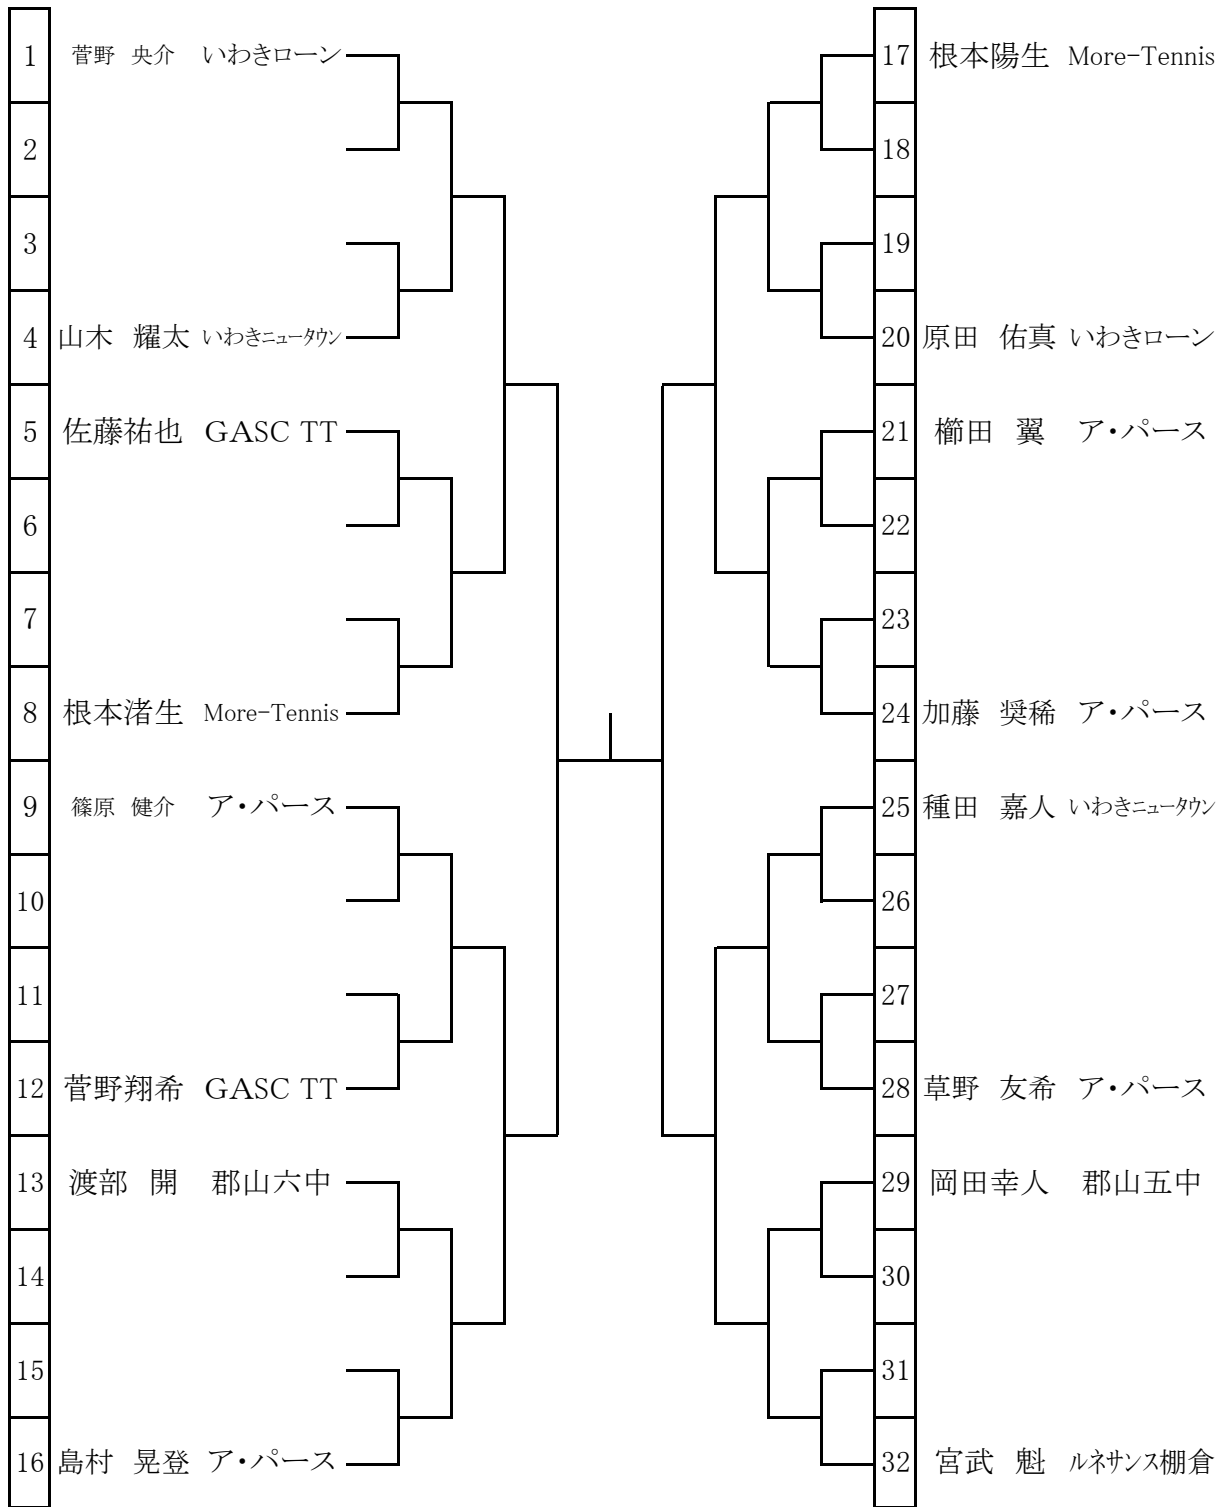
1 菅野 央介 いわきローン
2
3
4 山木 耀太 いわきニュータウン
5 佐藤祐也 GASC TT
6
7
8 根本渚生 More-Tennis
9 篠原 健介 ア・パース
10
11
12 菅野翔希 GASC TT
13 渡部 開 郡山六中
14
15
16 島村 晃登 ア・パース

17 根本陽生 More-Tennis
18
19
20 原田 佑真 いわきローン
21 櫛田 翼 ア・パース
22
23
24 加藤 奨稀 ア・パース
25 種田 嘉人 いわきニュータウン
26
27
28 草野 友希 ア・パース
29 岡田幸人 郡山五中
30
31
32 宮武 魁 ルネサンス棚倉